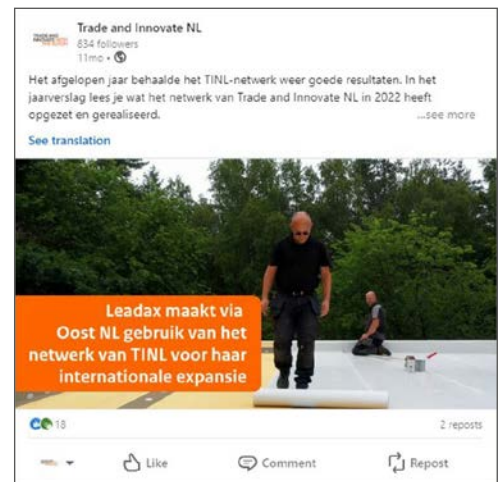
Trade and Innovate NL
834 followers
11mo •

Het afgelopen jaar behaalde het TINL-netwerk weer goede resultaten. In het jaarverslag lees je wat het netwerk van Trade and Innovate NL in 2022 heeft opgezet en gerealiseerd. ...see more

See translation

Leadax maakt via Oost NL gebruik van het netwerk van TINL voor haar internationale expansie

18

2 reposts

Like Comment Repost